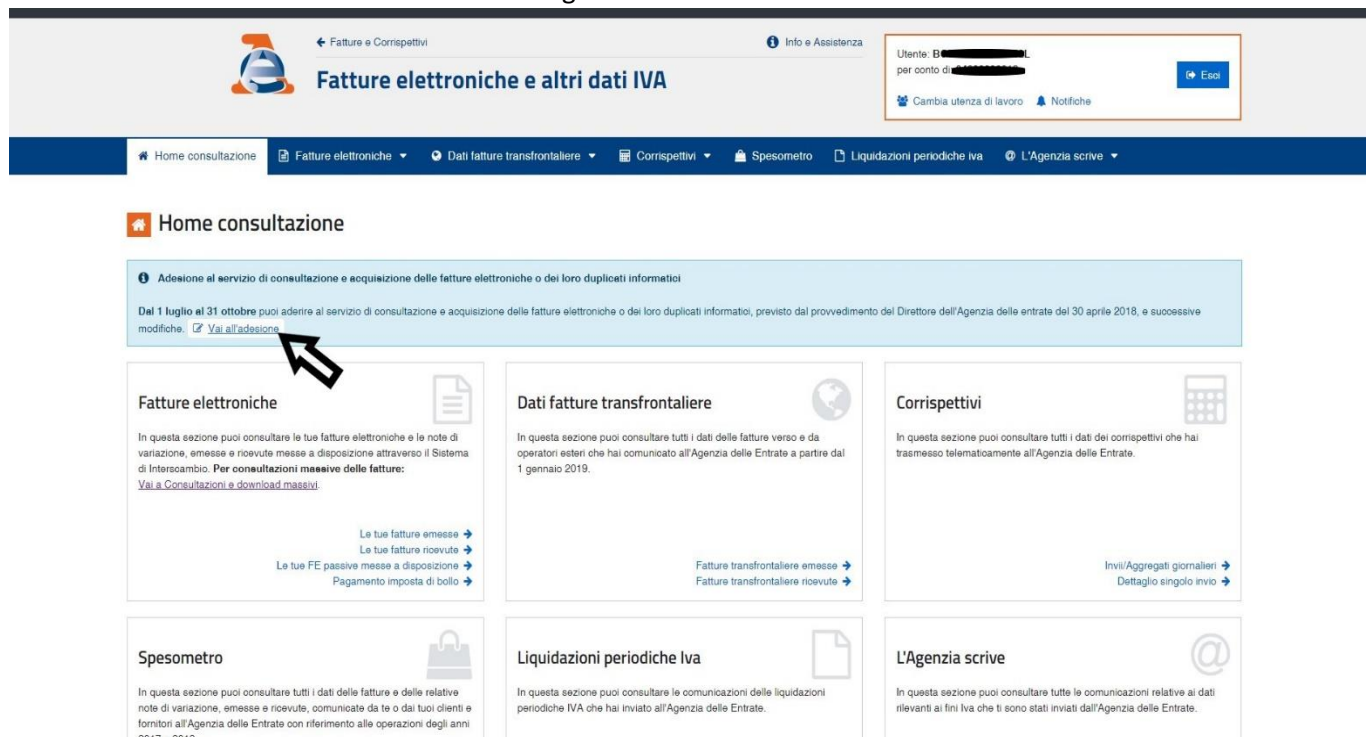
← Fatture e Corrispettivi

Fatture elettroniche e altri dati IVA

Info e Assistenza

Utente: B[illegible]L
per conto di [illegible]

Esci

Cambia utenza di lavoro   Notifiche

Home consultazione | Fatture elettroniche ▾ | Dati fatture transfrontaliere ▾ | Corrispettivi ▾ | Spesometro | Liquidazioni periodiche iva | L'Agenzia scrive ▾

Home consultazione

Adesione al servizio di consultazione e acquisizione delle fatture elettroniche o dei loro duplicati informatici

**Dal 1 luglio al 31 ottobre** puoi aderire al servizio di consultazione e acquisizione delle fatture elettroniche o dei loro duplicati informatici, previsto dal provvedimento del Direttore dell'Agenzia delle entrate del 30 aprile 2018, e successive modifiche. Vai all'adesione

Fatture elettroniche

In questa sezione puoi consultare le tue fatture elettroniche e le note di variazione, emesse e ricevute messe a disposizione attraverso il Sistema di Interscambio. **Per consultazioni massive delle fatture:** Vai a Consultazioni e download massivi.

Le tue fatture emesse →
Le tue fatture ricevute →
Le tue FE passive messe a disposizione →
Pagamento imposta di bollo →

Dati fatture transfrontaliere

In questa sezione puoi consultare tutti i dati delle fatture verso e da operatori esteri che hai comunicato all'Agenzia delle Entrate a partire dal 1 gennaio 2019.

Fatture transfrontaliere emesse →
Fatture transfrontaliere ricevute →

Corrispettivi

In questa sezione puoi consultare tutti i dati dei corrispettivi che hai trasmesso telematicamente all'Agenzia delle Entrate.

Invii/Aggregati giornalieri →
Dettaglio singolo invio →

Spesometro

In questa sezione puoi consultare tutti i dati delle fatture e delle relative note di variazione, emesse e ricevute, comunicate da te o dai tuoi clienti e fornitori all'Agenzia delle Entrate con riferimento alle operazioni degli anni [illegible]

Liquidazioni periodiche Iva

In questa sezione puoi consultare le comunicazioni delle liquidazioni periodiche IVA che hai inviato all'Agenzia delle Entrate.

L'Agenzia scrive

In questa sezione puoi consultare tutte le comunicazioni relative ai dati rilevanti ai fini Iva che ti sono stati inviati dall'Agenzia delle Entrate.